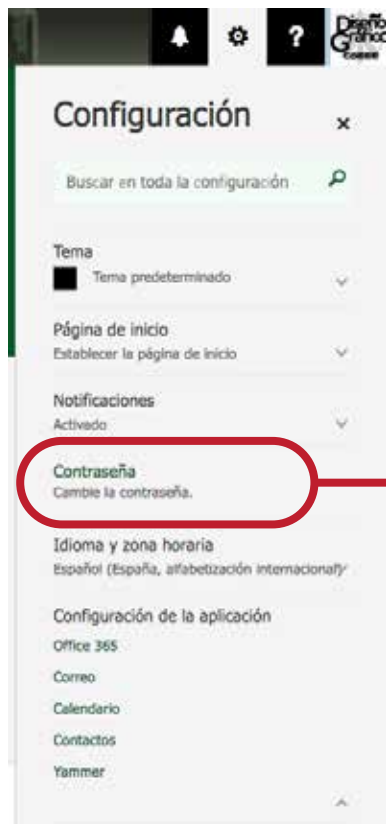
Diseño Gráfico

Configuración

Buscar en toda la configuración

Tema
Tema predeterminado

Página de inicio
Establecer la página de inicio

Notificaciones
Activado

Contraseña
Cambie la contraseña.

Idioma y zona horaria
Español (España, alfabetización internacional)

Configuración de la aplicación
Office 365
Correo
Calendario
Contactos
Yammer